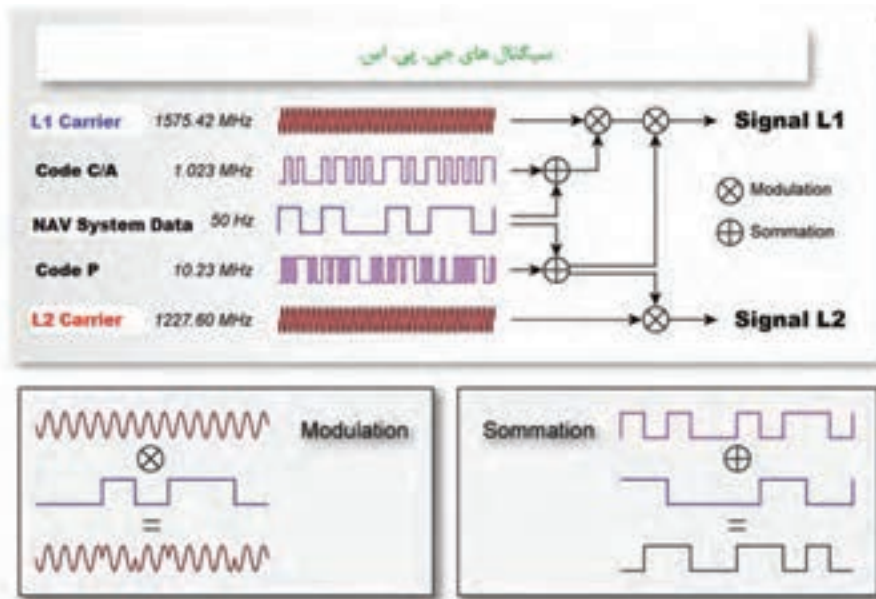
سیگنال های جی. پی. اس

L1 Carrier 1575.42 MHz

Code C/A 1.023 MHz

NAV System Data 50 Hz

Code P 10.23 MHz

L2 Carrier 1227.60 MHz

Signal L1

Signal L2

$\otimes$ Modulation

$\oplus$ Sommation

Modulation

$\otimes$

=

Sommation

$\oplus$

=